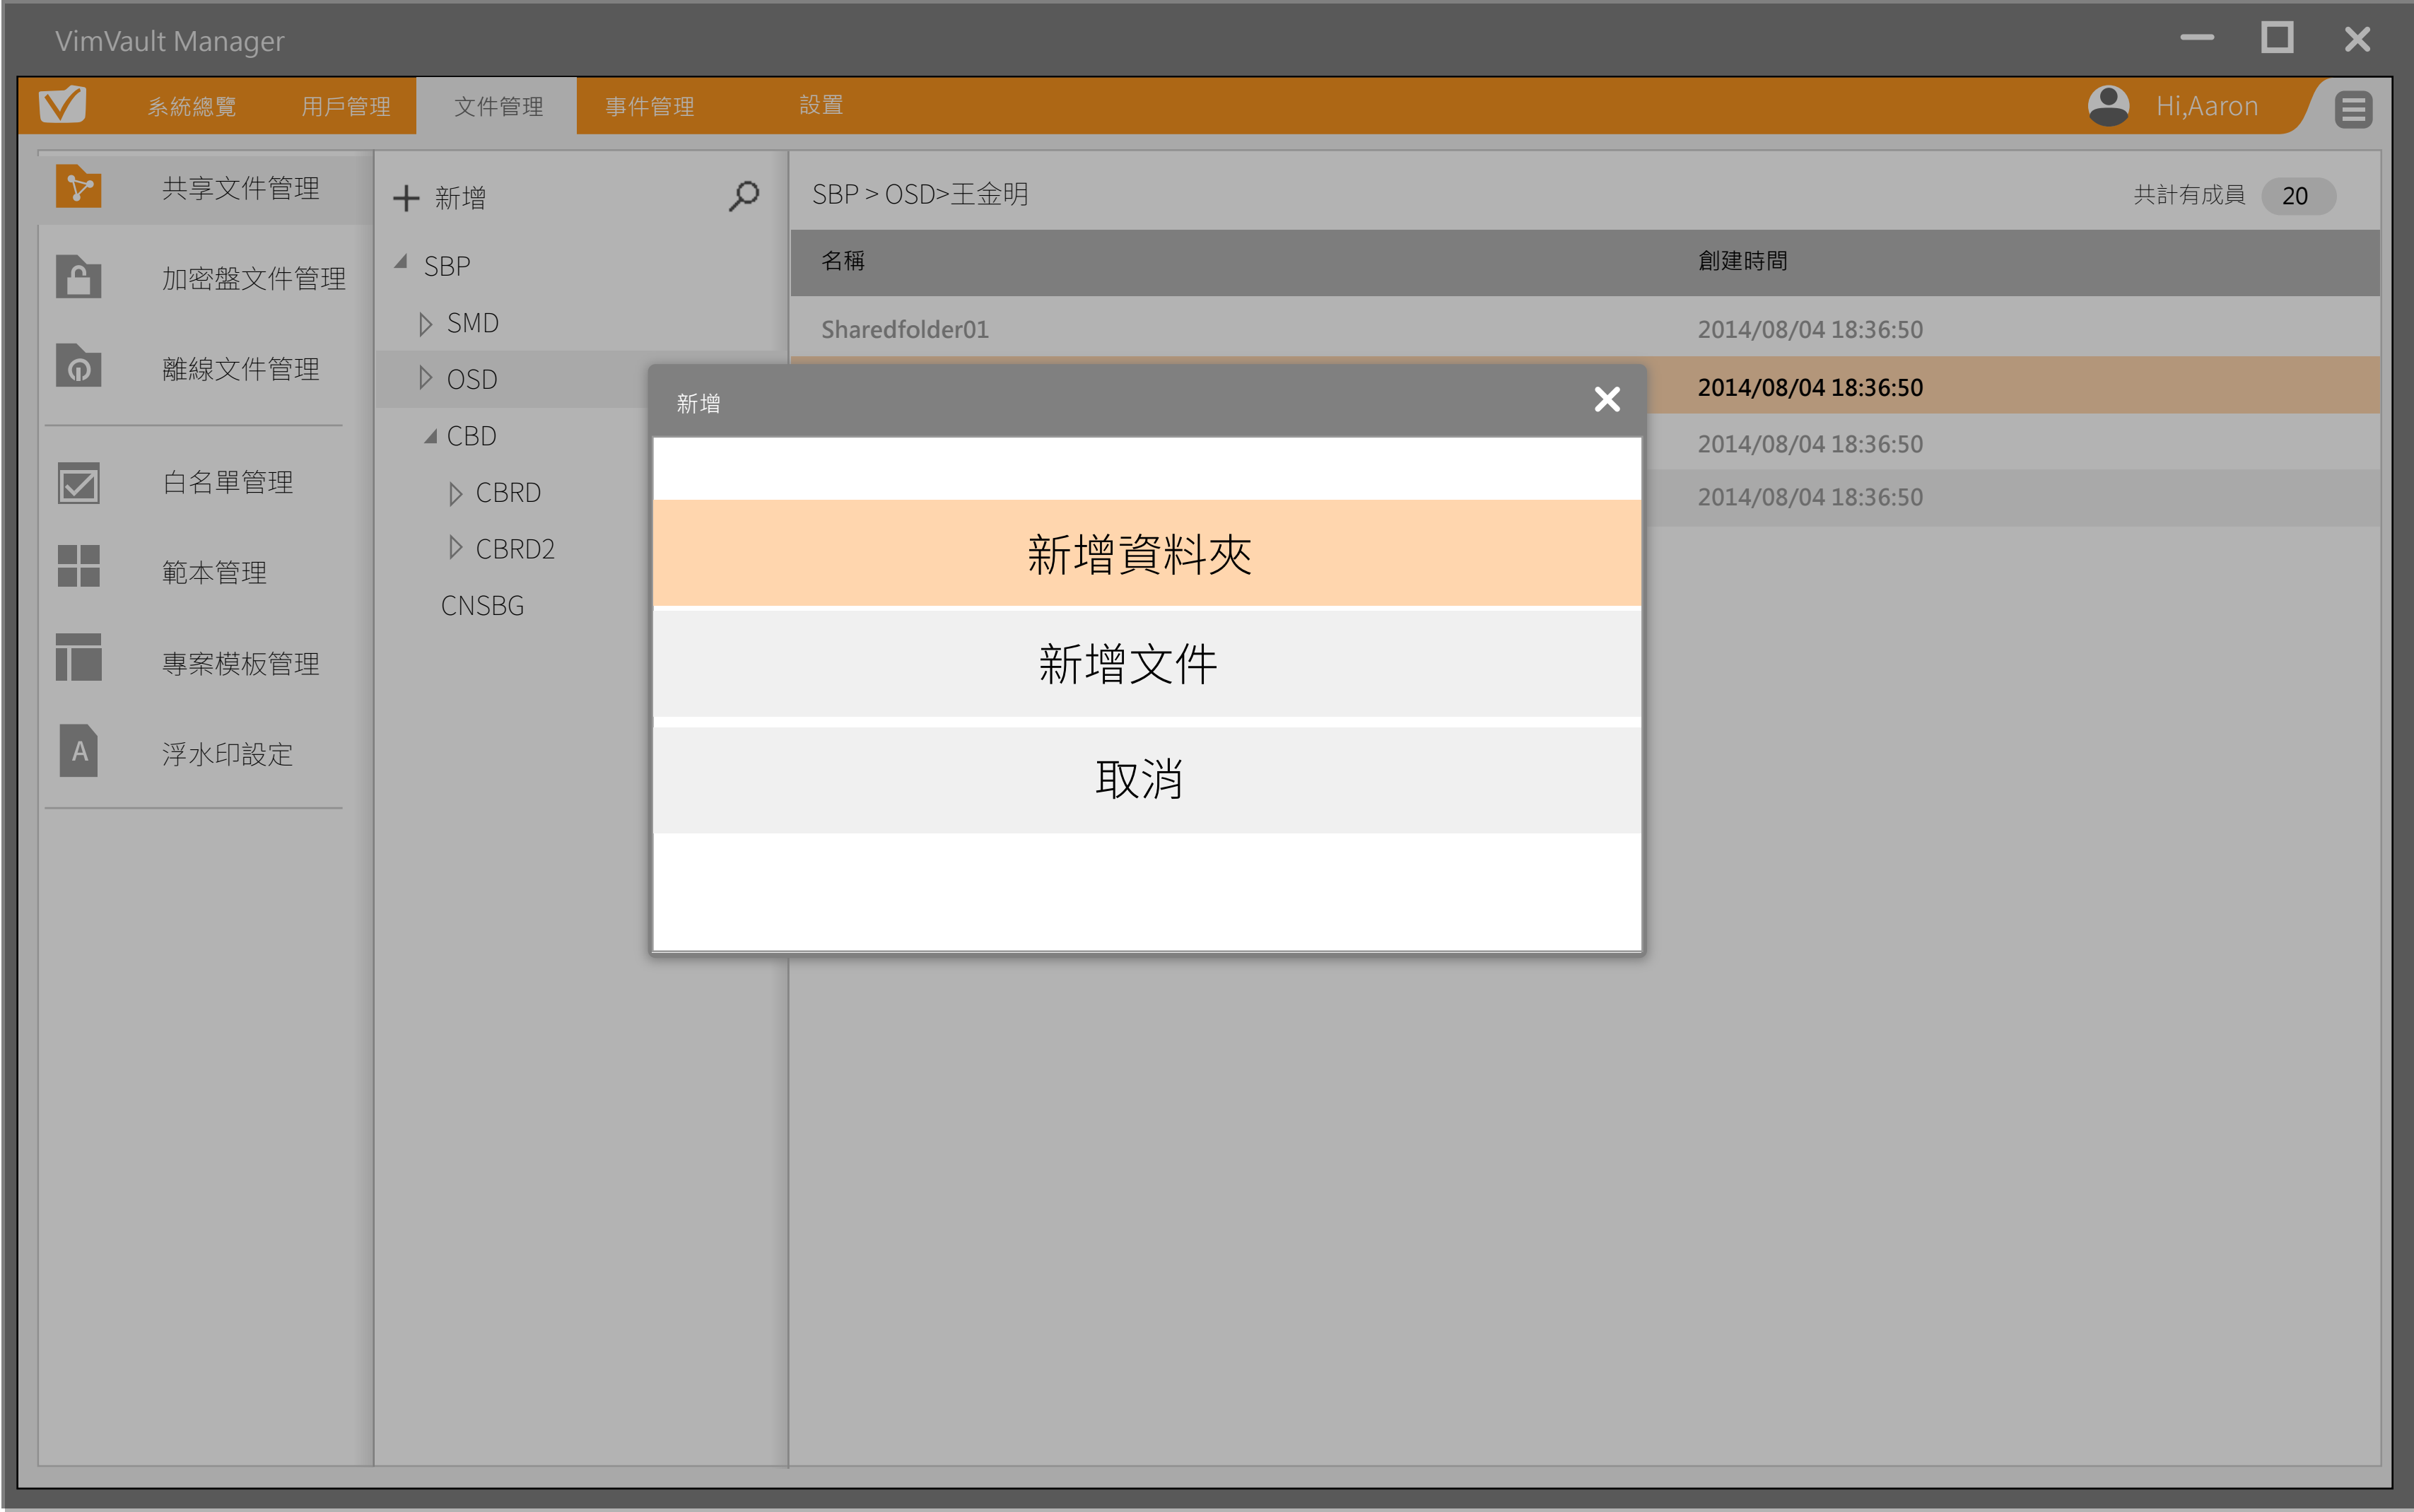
VimVault Manager

系統總覽 用戶管理 文件管理 事件管理 設置 Hi,Aaron

共享文件管理
加密盤文件管理
離線文件管理
白名單管理
範本管理
專案模板管理
A 浮水印設定

新增
SBP
SMD
OSD
CBD
CBRD
CBRD2
CNSBG

SBP > OSD>王金明 共計有成員 20

| 名稱 | 創建時間 |
|---|---|
| Sharedfolder01 | 2014/08/04 18:36:50 |
| | 2014/08/04 18:36:50 |
| | 2014/08/04 18:36:50 |
| | 2014/08/04 18:36:50 |

新增
新增資料夾
新增文件
取消